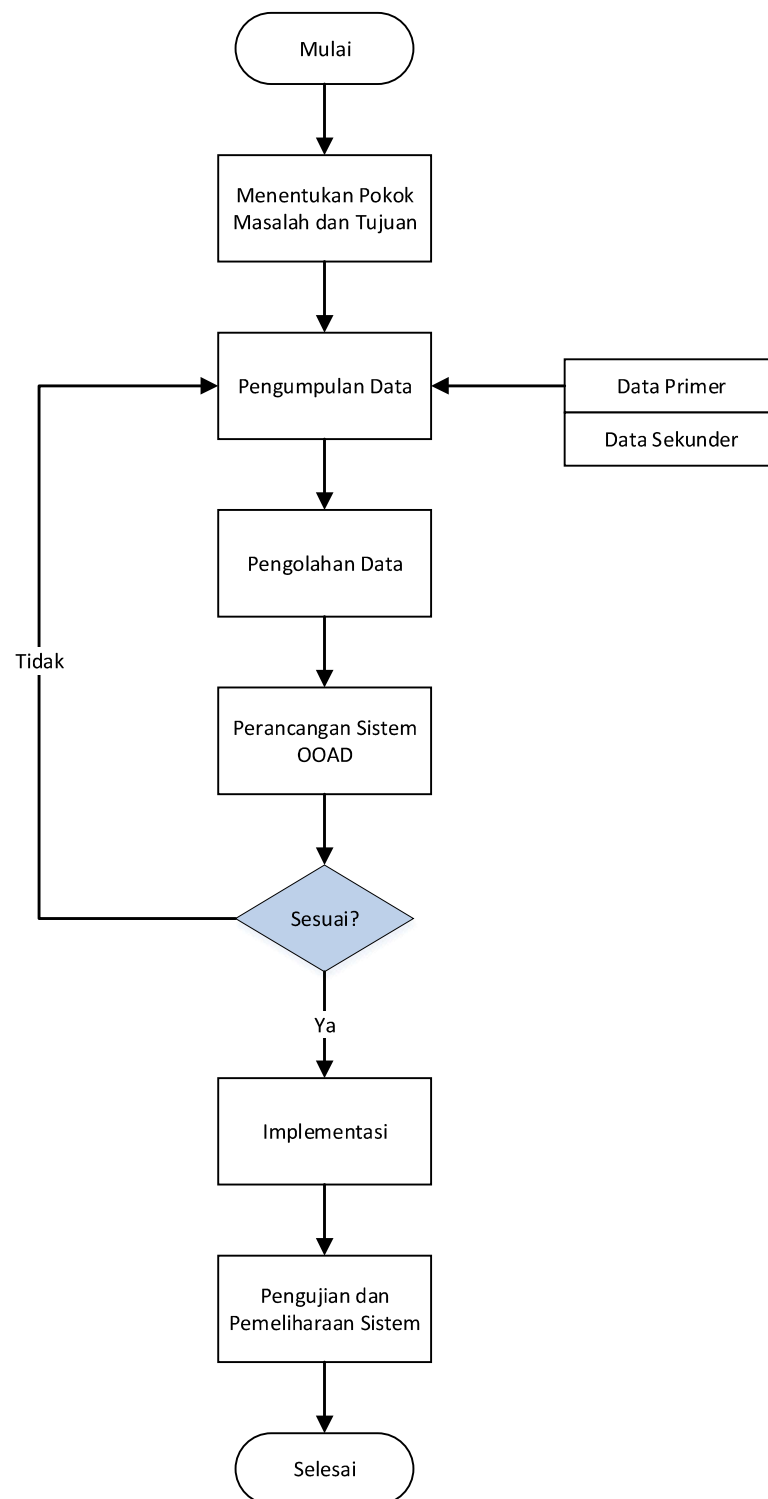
Mulai

Menentukan Pokok Masalah dan Tujuan

Pengumpulan Data

Data Primer

Data Sekunder

Pengolahan Data

Tidak

Perancangan Sistem OOAD

Sesuai?

Ya

Implementasi

Pengujian dan Pemeliharaan Sistem

Selesai